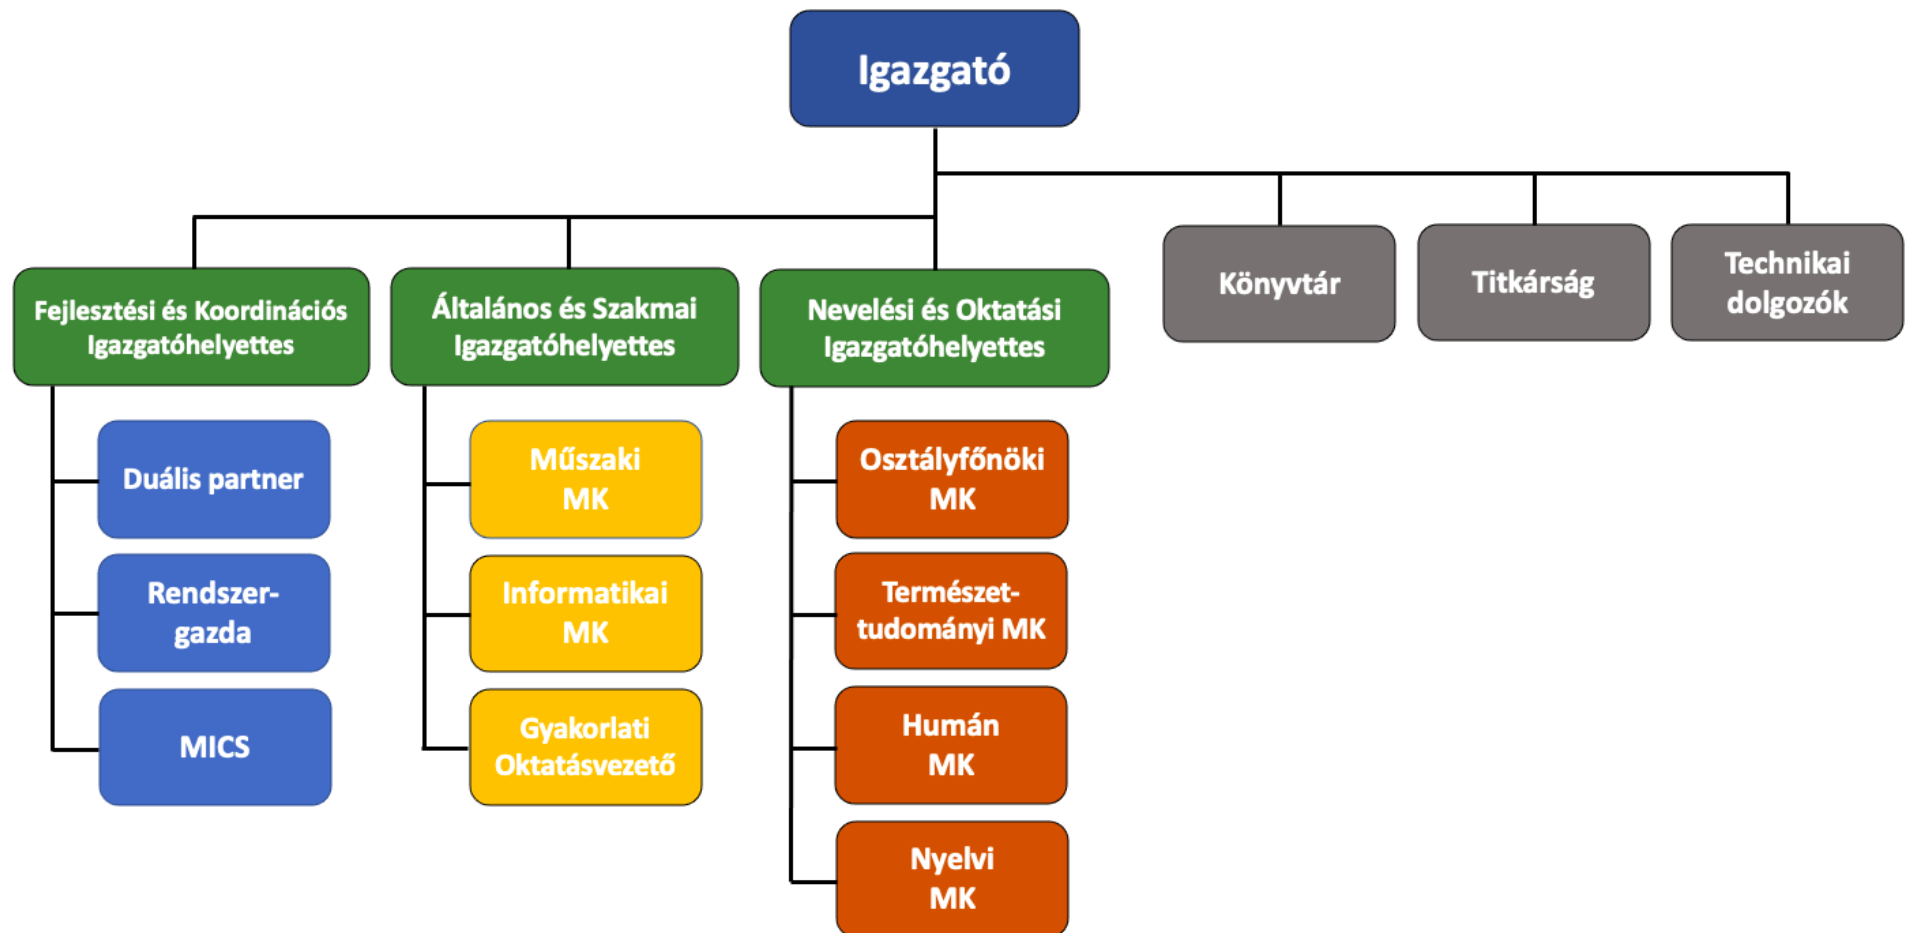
Igazgató

Fejlesztési és Koordinációs Igazgatóhelyettes

Általános és Szakmai Igazgatóhelyettes

Nevelési és Oktatási Igazgatóhelyettes

Könyvtár

Titkárság

Technikai dolgozók

Duális partner

Rendszer-gazda

MICS

Műszaki MK

Informatikai MK

Gyakorlati Oktatásvezető

Osztályfőnöki MK

Természet-tudományi MK

Humán MK

Nyelvi MK